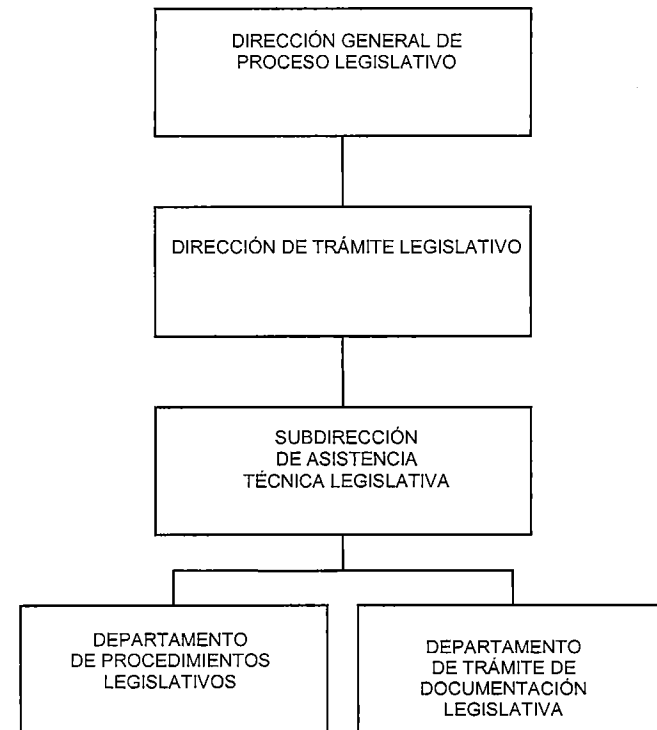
DIRECCIÓN GENERAL DE PROCESO LEGISLATIVO

DIRECCIÓN DE TRÁMITE LEGISLATIVO

SUBDIRECCIÓN DE ASISTENCIA TÉCNICA LEGISLATIVA

DEPARTAMENTO DE PROCEDIMIENTOS LEGISLATIVOS

DEPARTAMENTO DE TRÁMITE DE DOCUMENTACIÓN LEGISLATIVA